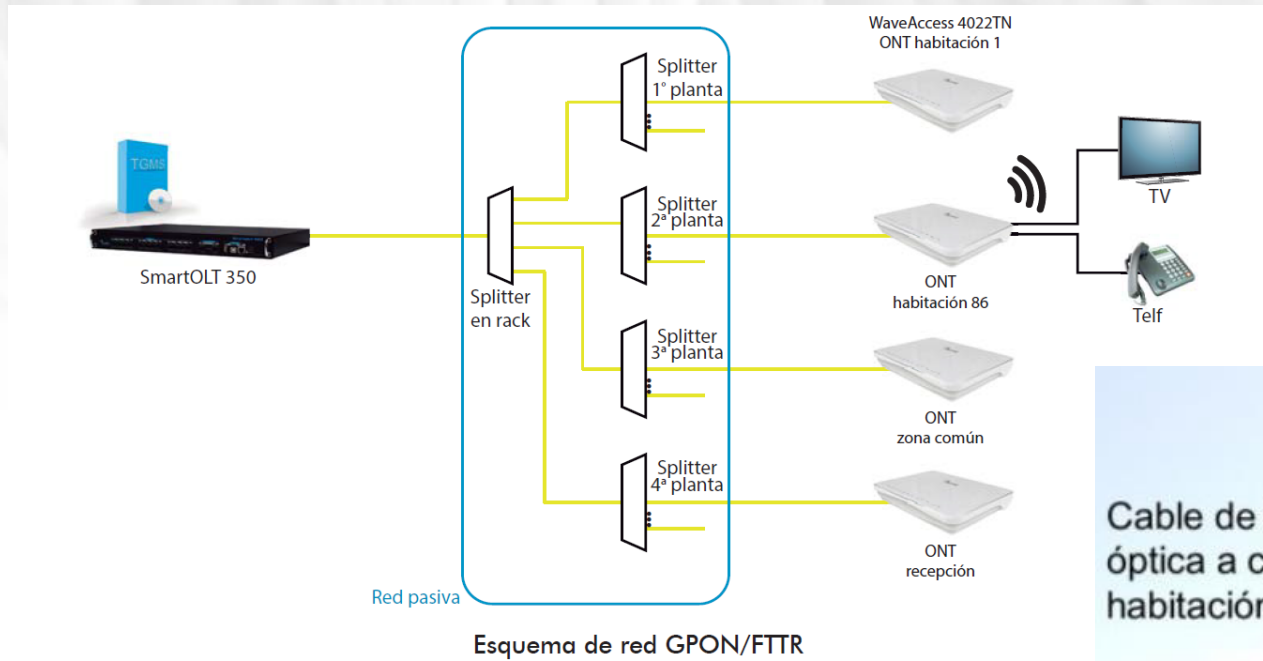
TGMS

SmartOLT 350

Splitter en rack

Splitter 1° planta

Splitter 2ª planta

Splitter 3ª planta

Splitter 4ª planta

Red pasiva

WaveAccess 4022TN
ONT habitación 1

ONT
habitación 86

ONT
zona común

ONT
recepción

TV

Telf

Cable de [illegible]
óptica a c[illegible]
habitación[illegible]

Esquema de red GPON/FTTR